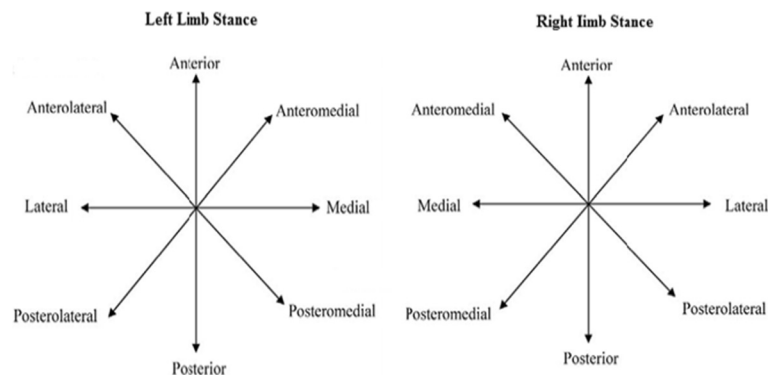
Left Limb Stance

Anterior

Anterolateral

Anteromedial

Lateral

Medial

Posterolateral

Posteromedial

Posterior

Right Iimb Stance

Anterior

Anteromedial

Anterolateral

Medial

Lateral

Posteromedial

Posterolateral

Posterior